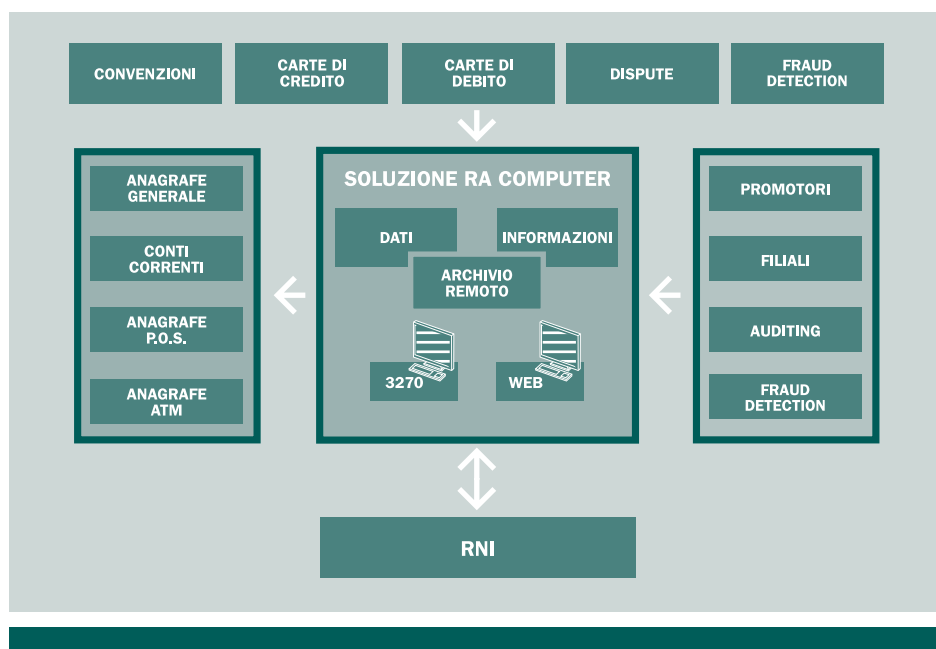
CONVENZIONI

CARTE DI CREDITO

CARTE DI DEBITO

DISPUTE

FRAUD DETECTION

ANAGRAFE GENERALE

CONTI CORRENTI

ANAGRAFE P.O.S.

ANAGRAFE ATM

SOLUZIONE RA COMPUTER

DATI

INFORMAZIONI

ARCHIVIO REMOTO

3270

WEB

PROMOTORI

FILIALI

AUDITING

FRAUD DETECTION

RNI